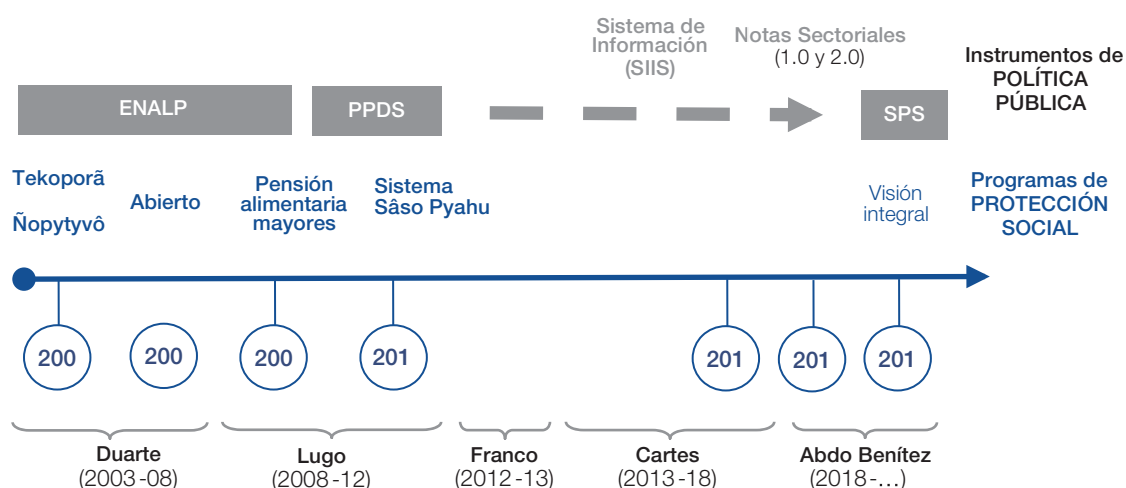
Sistema de Información (SIIS)

Notas Sectoriales (1.0 y 2.0)

Instrumentos de POLÍTICA PÚBLICA

ENALP

PPDS

SPS

Tekoporã

Ñopytyvô

Abierto

Pensión alimentaria mayores

Sistema Sâso Pyahu

Visión integral

Programas de PROTECCIÓN SOCIAL

200

200

200

201

201

201

201

Duarte (2003-08)

Lugo (2008-12)

Franco (2012-13)

Cartes (2013-18)

Abdo Benítez (2018-…)